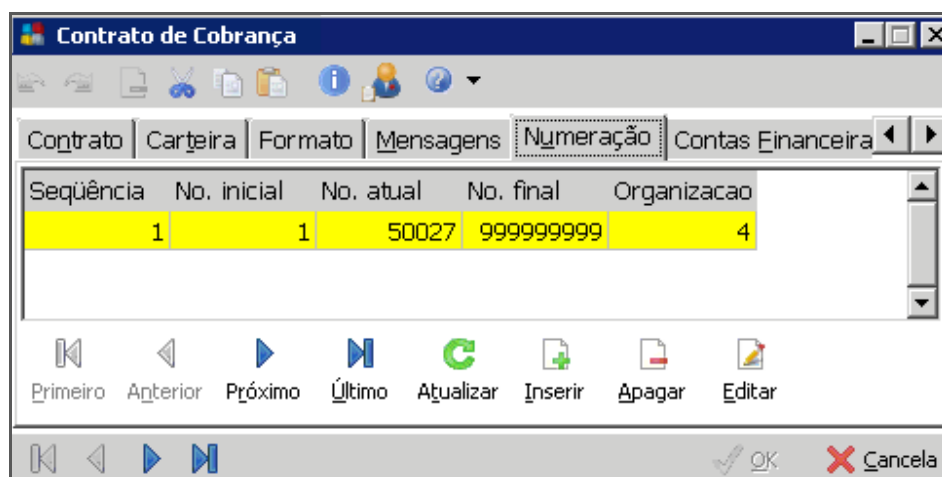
Contrato de Cobrança

Contrato | Carteira | Formato | Mensagens | Numeração | Contas Financeira

| Seqüência | No. inicial | No. atual | No. final | Organizacao |
|---|---|---|---|---|
| 1 | 1 | 50027 | 999999999 | 4 |

Primeiro Anterior Próximo Último Atualizar Inserir Apagar Editar

OK Cancela